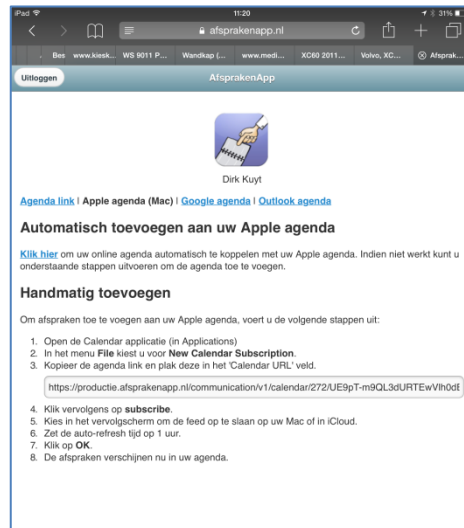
iPad
11:20
31%
afsprakenapp.nl
Bes www.kiesk... WS 9011 P... Wandkap (... www.medi... XC60 2011... Volvo, XC... Afsprak...
Uitloggen
AfsprakenApp

Dirk Kuyt

Agenda link | Apple agenda (Mac) | Google agenda | Outlook agenda

Automatisch toevoegen aan uw Apple agenda

Klik hier om uw online agenda automatisch te koppelen met uw Apple agenda. Indien niet werkt kunt u onderstaande stappen uitvoeren om de agenda toe te voegen.

Handmatig toevoegen

Om afspraken toe te voegen aan uw Apple agenda, voert u de volgende stappen uit:

1. Open de Calendar applicatie (in Applications)
2. In het menu File kiest u voor New Calendar Subscription.
3. Kopieer de agenda link en plak deze in het 'Calendar URL' veld.

https://productie.afsprakenapp.nl/communication/v1/calendar/272/UE9pT-m9QL3dURTEwVlh0dE

4. Klik vervolgens op subscribe.
5. Kies in het vervolgscherm om de feed op te slaan op uw Mac of in iCloud.
6. Zet de auto-refresh tijd op 1 uur.
7. Klik op OK.
8. De afspraken verschijnen nu in uw agenda.